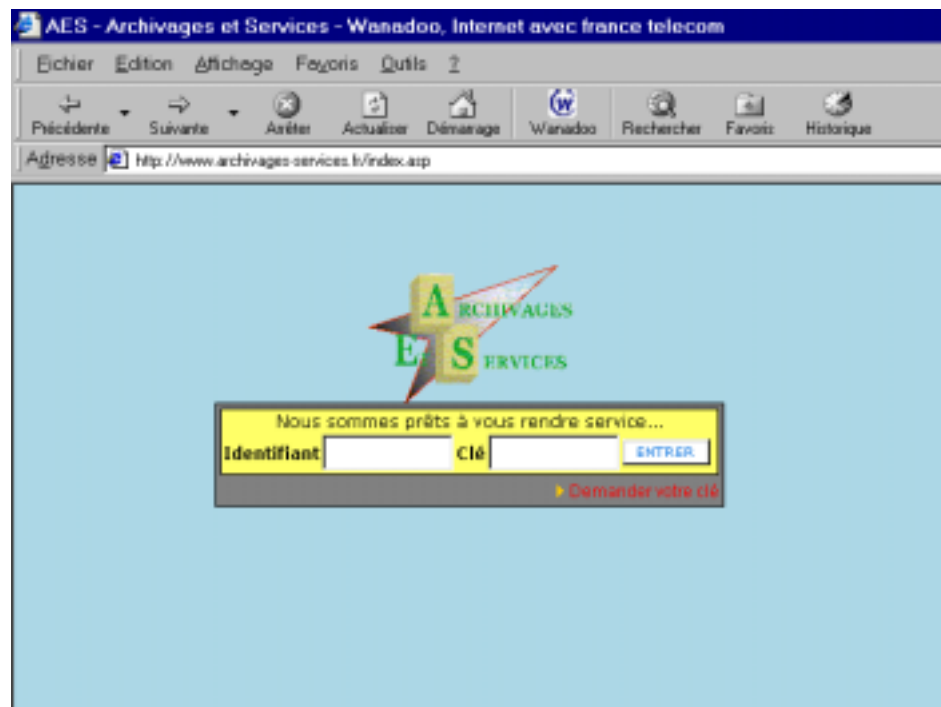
AES - Archivages et Services - Wanadoo, Internet avec france telecom

Fichier Edition Affichage Favoris Outils ?

Précédente Suivante Arrêter Actualiser Démarrage Wanadoo Rechercher Favoris Historique

Adresse http://www.archivages-services.fr/index.asp

ARCHIVAGES
ET SERVICES

Nous sommes prêts à vous rendre service...

Identifiant Clé ENTRER

Demander votre clé